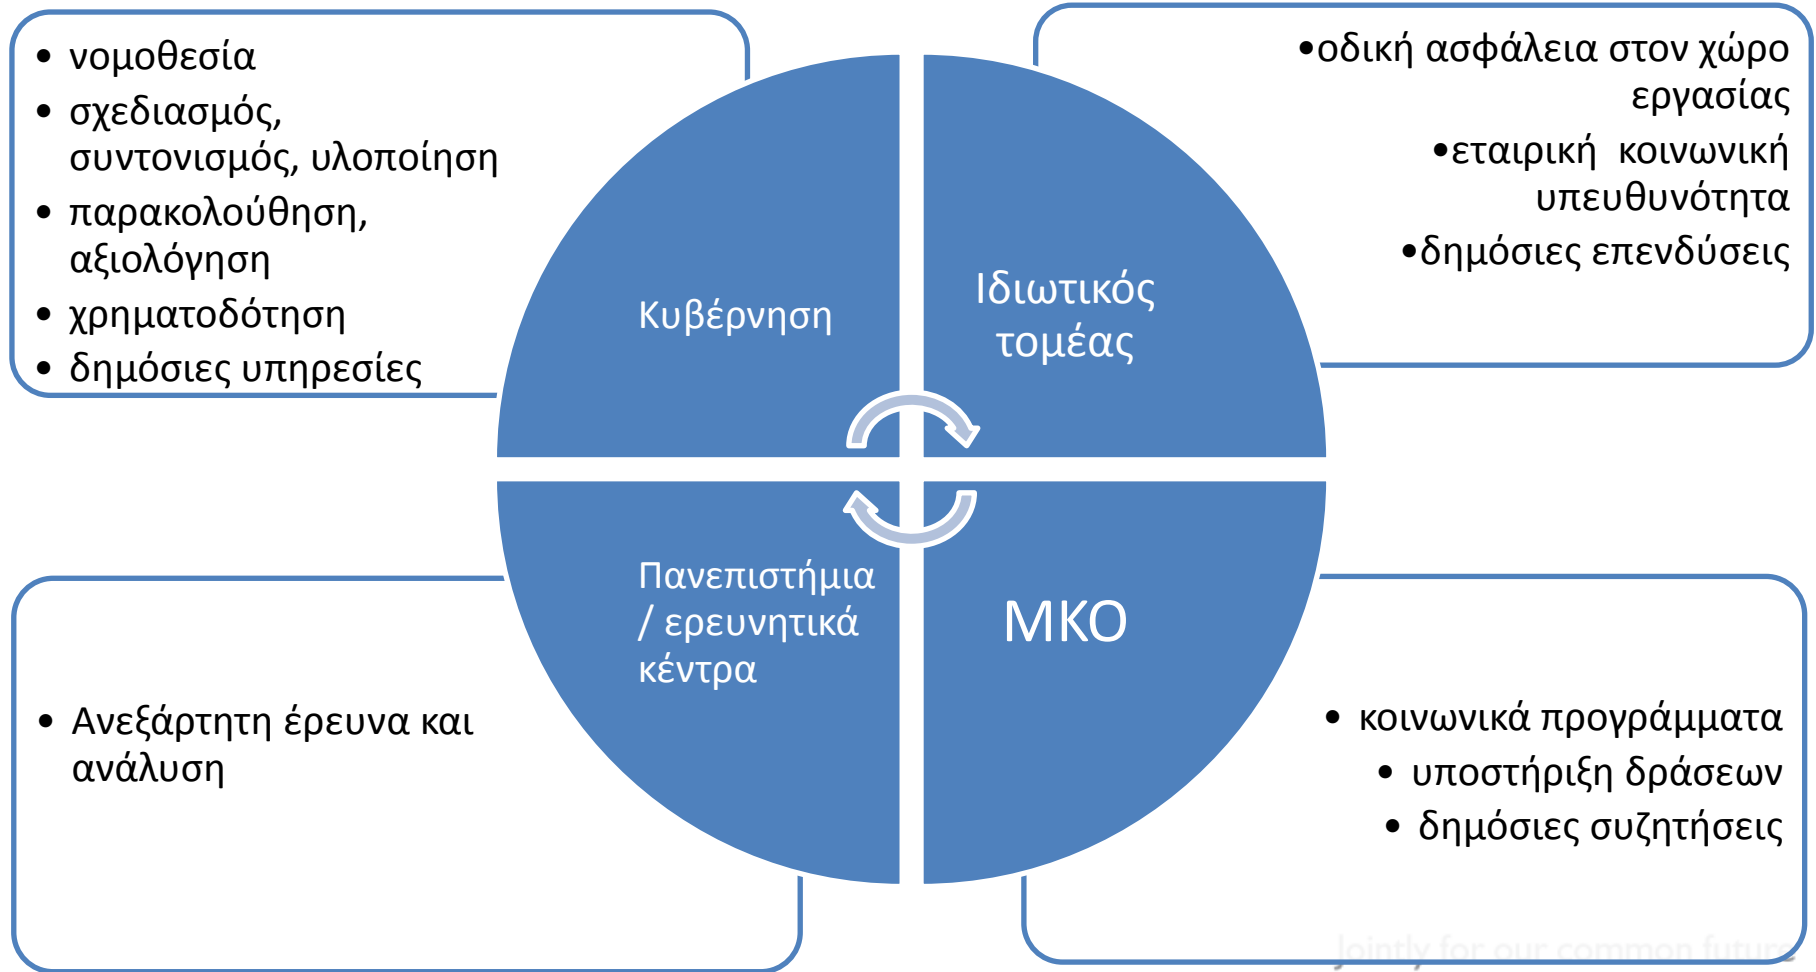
• νομοθεσία
• σχεδιασμός, συντονισμός, υλοποίηση
• παρακολούθηση, αξιολόγηση
• χρηματοδότηση
• δημόσιες υπηρεσίες

•οδική ασφάλεια στον χώρο εργασίας
•εταιρική κοινωνική υπευθυνότητα
•δημόσιες επενδύσεις

Κυβέρνηση

Ιδιωτικός τομέας

Πανεπιστήμια / ερευνητικά κέντρα

ΜΚΟ

• Ανεξάρτητη έρευνα και ανάλυση

• κοινωνικά προγράμματα
• υποστήριξη δράσεων
• δημόσιες συζητήσεις

Jointly for our common future